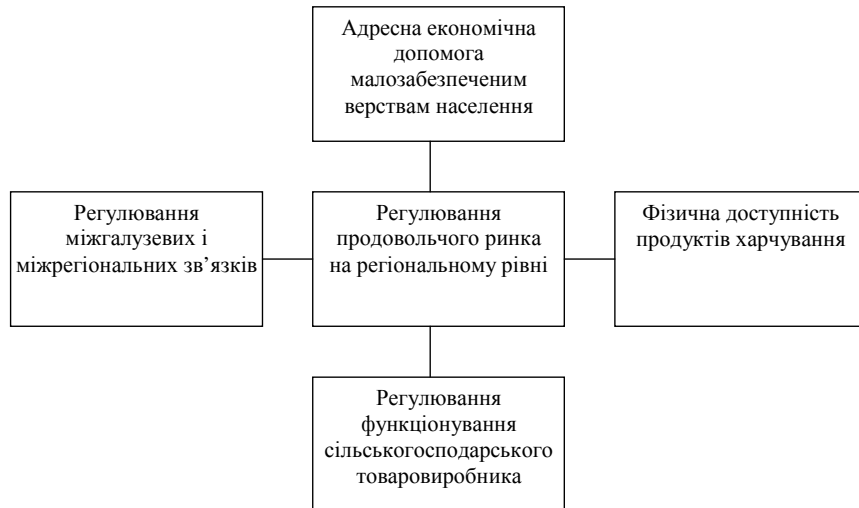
Адресна економічна допомога малозабезпеченим верствам населення

Регулювання міжгалузевих і міжрегіональних зв’язків

Регулювання продовольчого ринка на регіональному рівні

Фізична доступність продуктів харчування

Регулювання функціонування сільськогосподарського товаровиробника